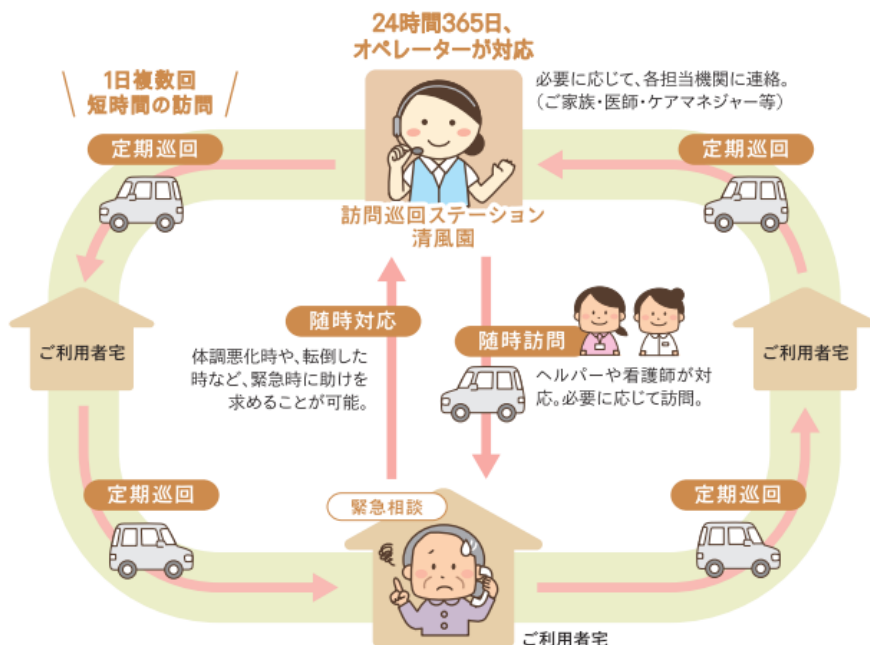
24時間365日、
オペレーターが対応

1日複数回
短時間の訪問

必要に応じて、各担当機関に連絡。
（ご家族・医師・ケアマネジャー等）

定期巡回

定期巡回

訪問巡回ステーション
清風園

ご利用者宅

ご利用者宅

随時対応

体調悪化時や、転倒した時など、緊急時に助けを求めることが可能。

随時訪問

ヘルパーや看護師が対応。必要に応じて訪問。

定期巡回

定期巡回

緊急相談

ご利用者宅